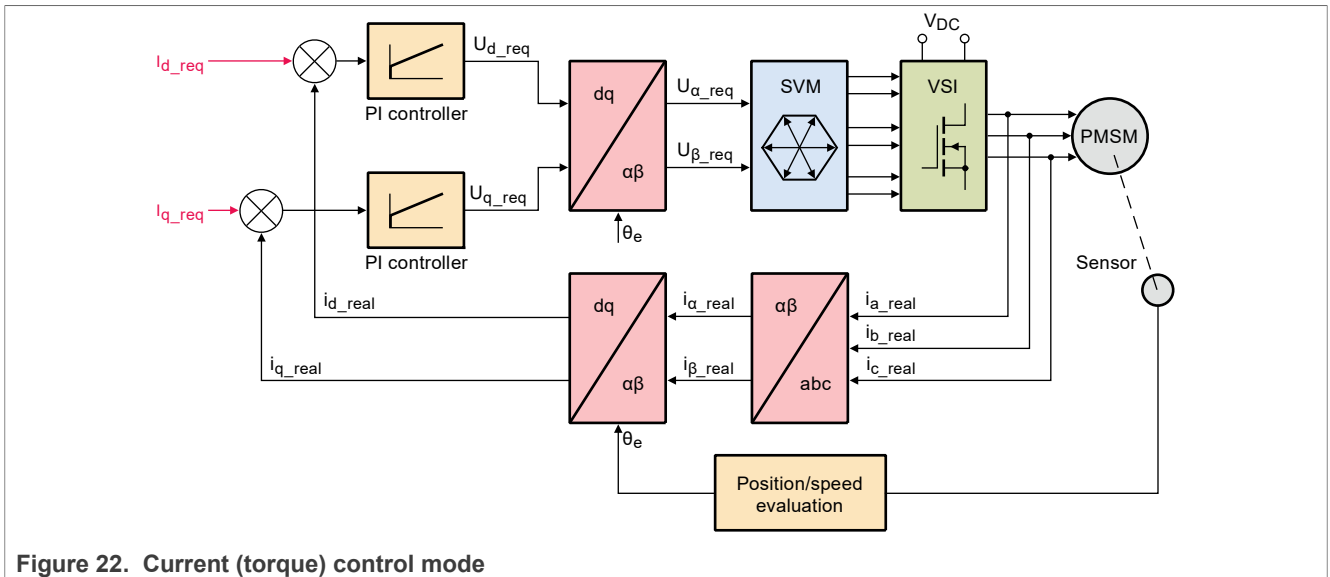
$I_{d\_req}$

PI controller

$U_{d\_req}$

dq

αβ

$U_{\alpha\_req}$

$U_{\beta\_req}$

SVM

$V_{DC}$

VSI

PMSM

$I_{q\_req}$

PI controller

$U_{q\_req}$

$\theta_e$

Sensor

$i_{d\_real}$

dq

αβ

$i_{\alpha\_real}$

$i_{\beta\_real}$

αβ

abc

$i_{a\_real}$

$i_{b\_real}$

$i_{c\_real}$

$i_{q\_real}$

$\theta_e$

Position/speed evaluation

Figure 22. Current (torque) control mode